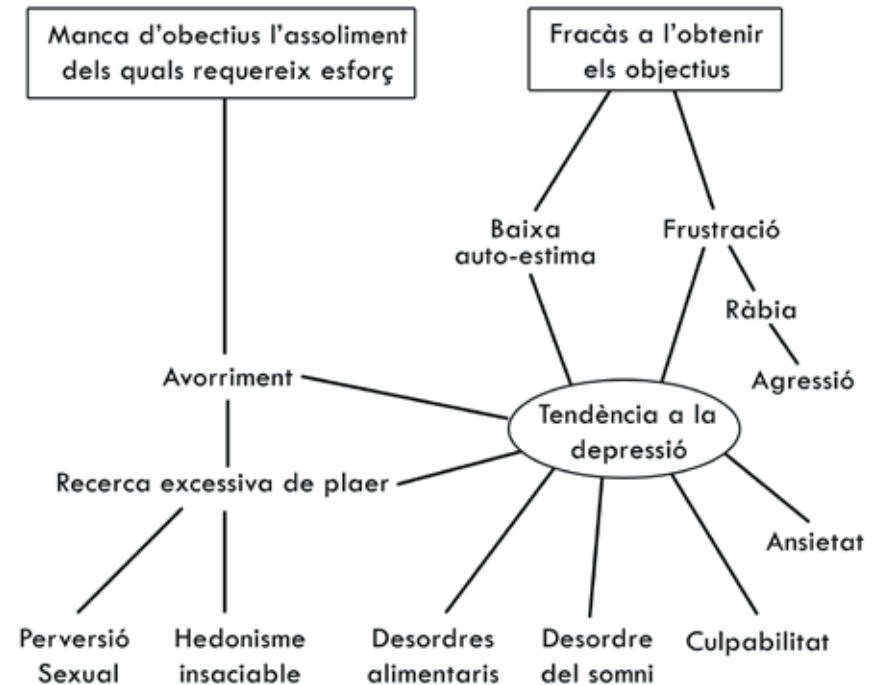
Manca d'obectius l'assoliment dels quals requereix esforç

Fracàs a l'obtenir els objectius

Baixa auto-estima

Frustració

Ràbia

Agressió

Avorriment

Tendència a la depressió

Recerca excessiva de plaer

Ansietat

Perversió Sexual

Hedonisme insaciable

Desordres alimentaris

Desordre del somni

Culpabilitat